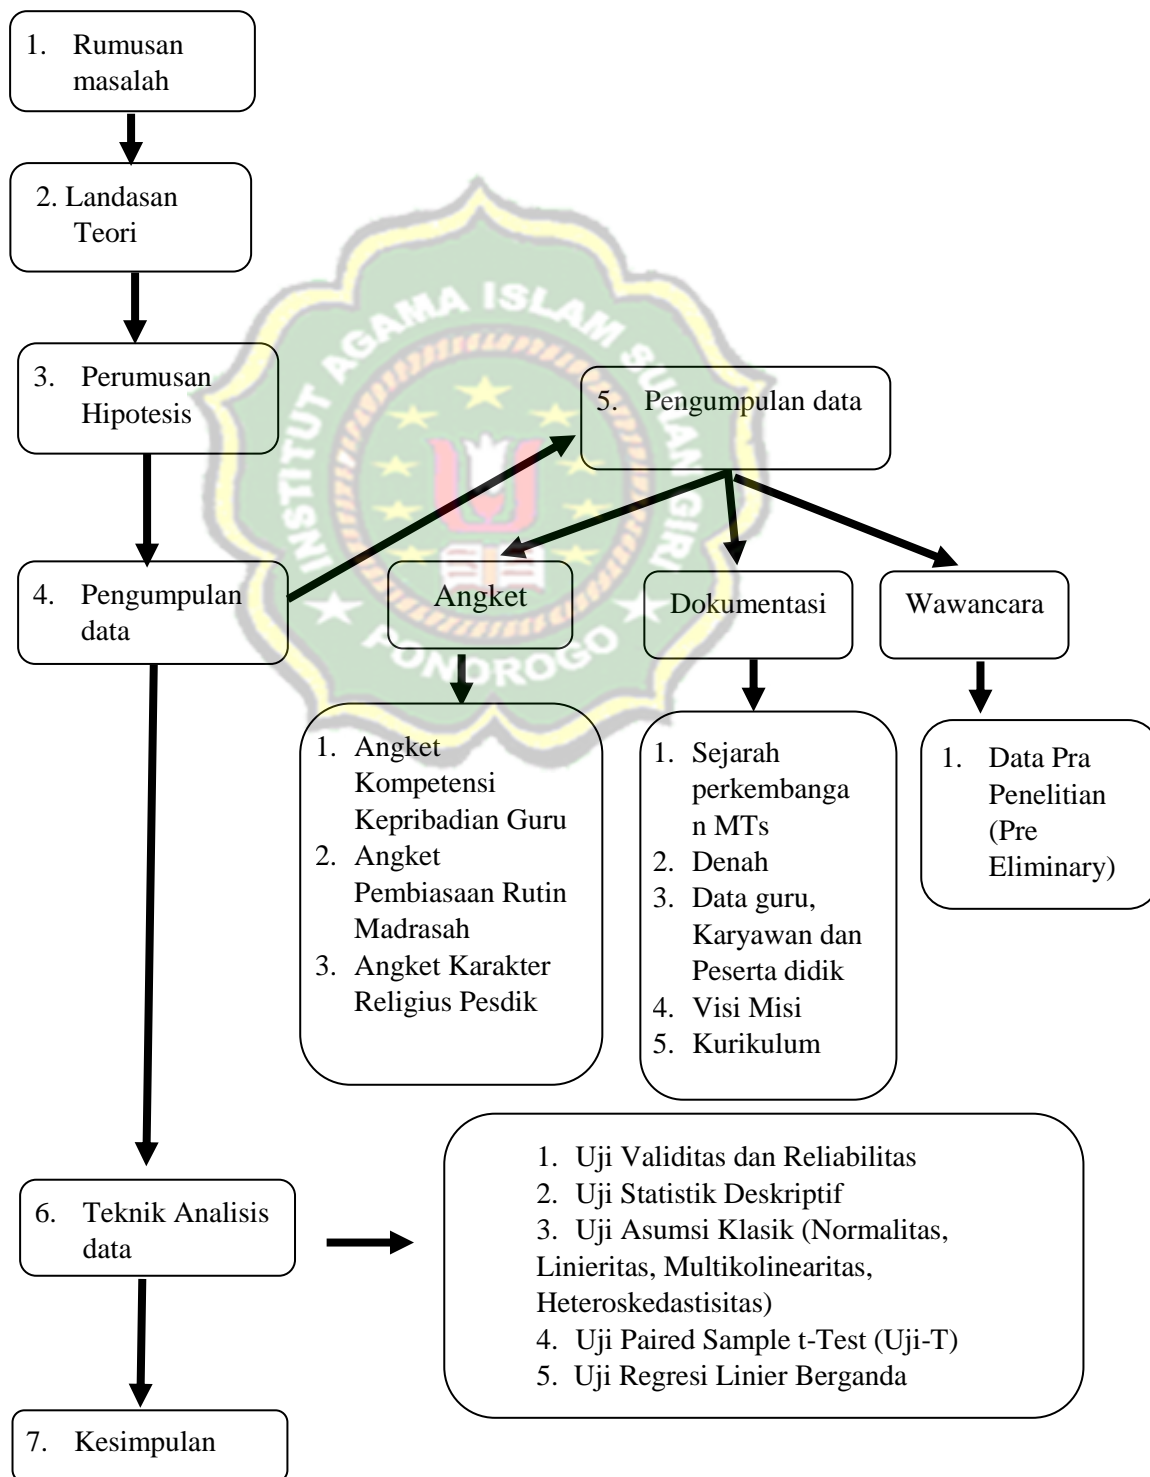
1. Rumusan masalah

2. Landasan Teori

3. Perumusan Hipotesis

5. Pengumpulan data

4. Pengumpulan data

Angket

Dokumentasi

Wawancara

1. Angket Kompetensi Kepribadian Guru
2. Angket Pembiasaan Rutin Madrasah
3. Angket Karakter Religius Pesdik

1. Sejarah perkembangan MTs
2. Denah
3. Data guru, Karyawan dan Peserta didik
4. Visi Misi
5. Kurikulum

1. Data Pra Penelitian (Pre Eliminary)

INSTITUT AGAMA ISLAM SUNAN GIRI PONOROGO

6. Teknik Analisis data

1. Uji Validitas dan Reliabilitas
2. Uji Statistik Deskriptif
3. Uji Asumsi Klasik (Normalitas, Linieritas, Multikolinearitas, Heteroskedastisitas)
4. Uji Paired Sample t-Test (Uji-T)
5. Uji Regresi Linier Berganda

7. Kesimpulan